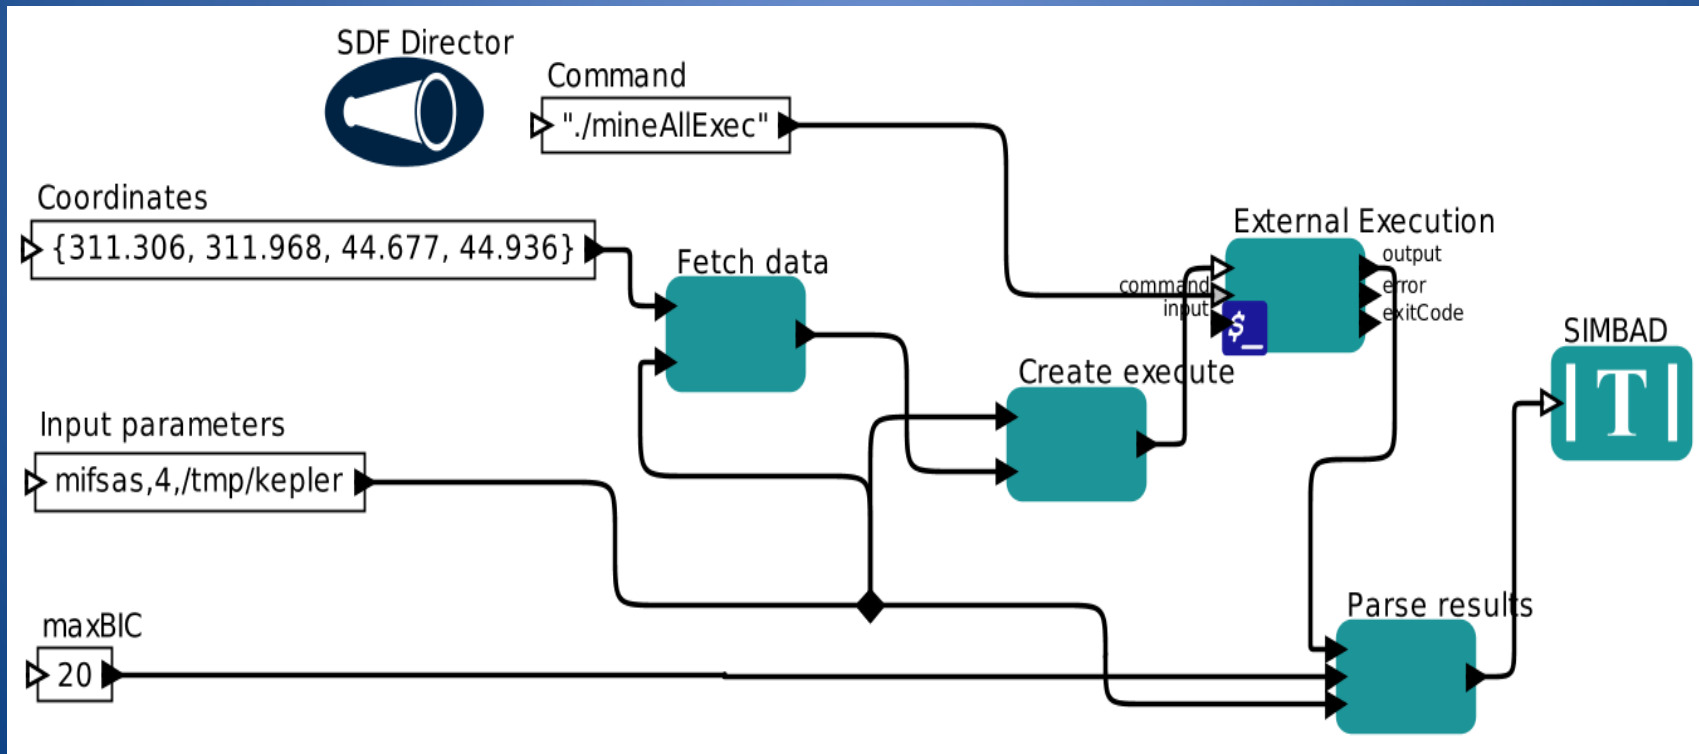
SDF Director

Command

"./mineAllExec"

Coordinates

{311.306, 311.968, 44.677, 44.936}

Fetch data

External Execution

command

input

output

error

exitCode

$_

SIMBAD

T

Create execute

Input parameters

mifsas,4,/tmp/kepler

maxBIC

20

Parse results